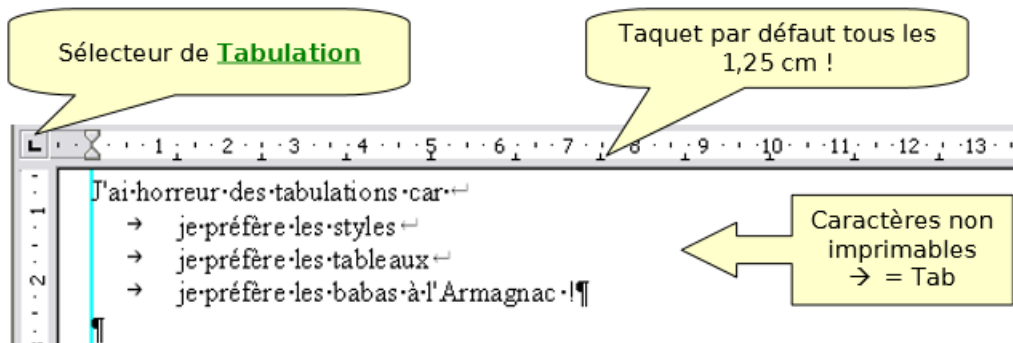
Sélecteur de **Tabulation**

Taquet par défaut tous les 1,25 cm !

1 · 2 · 3 · 4 · 5 · 6 · 7 · 8 · 9 · 10 · 11 · 12 · 13

1
2

J'ai·horreur·des·tabulations·car·↵
→ je·préfère·les·styles·↵
→ je·préfère·les·tableaux·↵
→ je·préfère·les·babas·à·l'Armagnac·!¶
¶

Caractères non imprimables
→ = Tab